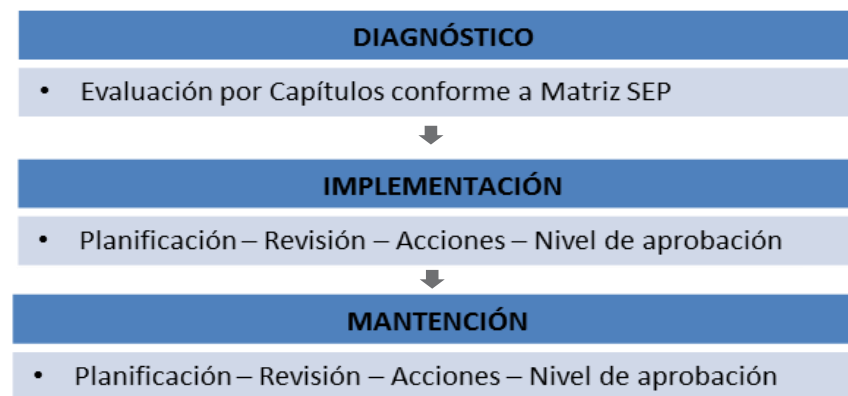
DIAGNÓSTICO

• Evaluación por Capítulos conforme a Matriz SEP

IMPLEMENTACIÓN

• Planificación – Revisión – Acciones – Nivel de aprobación

MANTENCIÓN

• Planificación – Revisión – Acciones – Nivel de aprobación